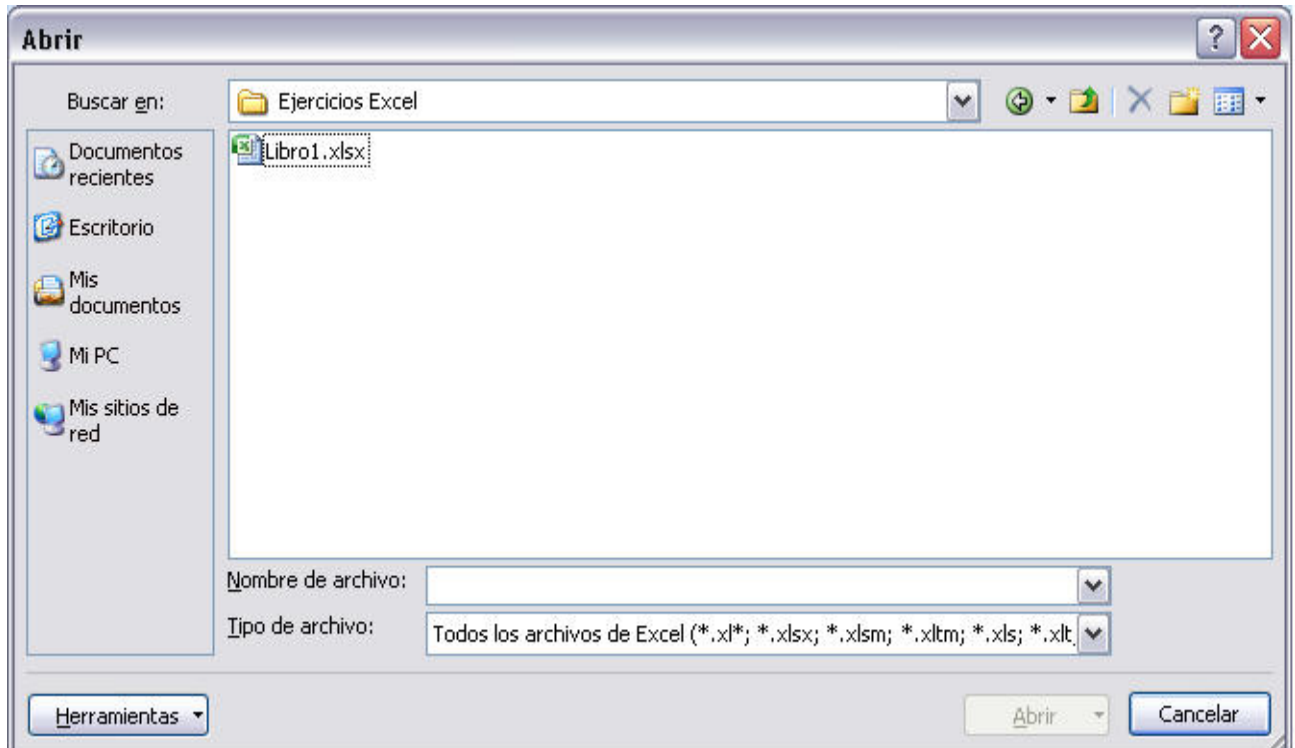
Abrir

Buscar en: Ejercicios Excel

Documentos recientes
Escritorio
Mis documentos
Mi PC
Mis sitios de red

Libro1.xlsx

Nombre de archivo:
Tipo de archivo: Todos los archivos de Excel (*.xl*; *.xlsx; *.xlsm; *.xltm; *.xls; *.xlt

Herramientas
Abrir
Cancelar